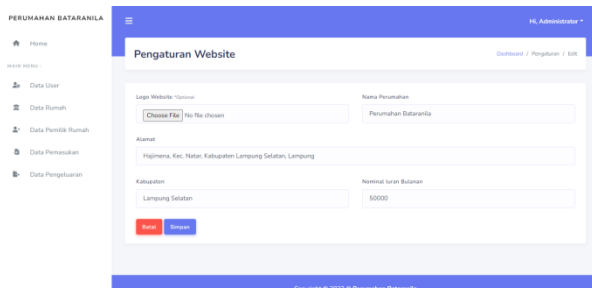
PERUMAHAN BATARANILA

Home

MAIN MENU :

Data User

Data Rumah

Data Pemilik Rumah

Data Pemasukan

Data Pengeluaran

Hi, Administrator

Pengaturan Website

Dashboard / Pengaturan / Edit

Logo Website *Optional

Choose File No file chosen

Nama Perumahan

Perumahan Bataranila

Alamat

Hajimena, Kec. Natar, Kabupaten Lampung Selatan, Lampung

Kabupaten

Lampung Selatan

Nominal Iuran Bulanan

50000

Batal

Simpan

Copyright © 2022 © Perumahan Bataranila